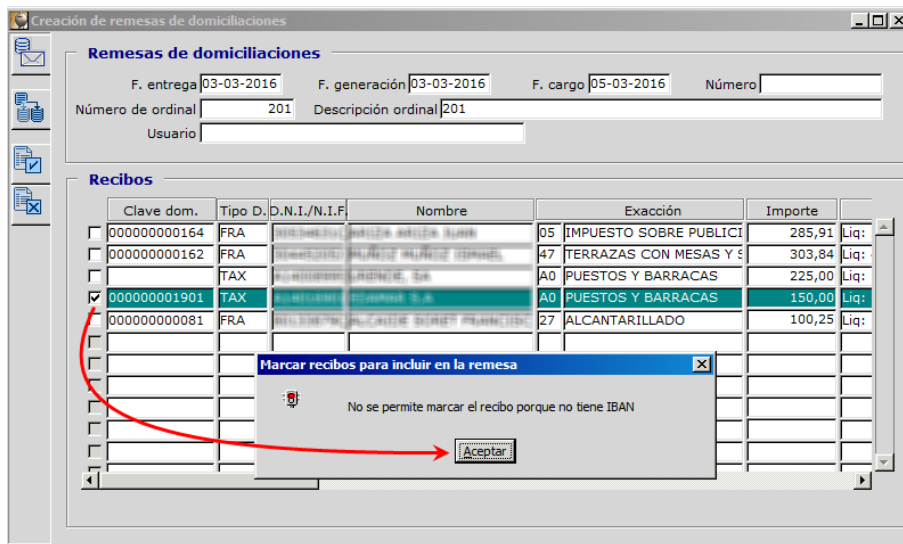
Creación de remesas de domiciliaciones

Remesas de domiciliaciones

F. entrega 03-03-2016 F. generación 03-03-2016 F. cargo 05-03-2016 Número

Número de ordinal 201 Descripción ordinal 201

Usuario

Recibos

| | Clave dom. | Tipo D. | D.N.I./N.I.F. | Nombre | | Exacción | Importe | |
|---|---|---|---|---|---|---|---|---|
| | 000000000164 | FRA | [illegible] | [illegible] | 05 | IMPUESTO SOBRE PUBLICI | 285,91 | Liq: |
| | 000000000162 | FRA | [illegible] | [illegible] | 47 | TERRAZAS CON MESAS Y S | 303,84 | Liq: |
| | | TAX | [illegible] | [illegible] | A0 | PUESTOS Y BARRACAS | 225,00 | Liq: |
| ✓ | 000000001901 | TAX | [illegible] | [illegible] | A0 | PUESTOS Y BARRACAS | 150,00 | Liq: |
| | 000000000081 | FRA | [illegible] | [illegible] | 27 | ALCANTARILLADO | 100,25 | Liq: |

Marcar recibos para incluir en la remesa

No se permite marcar el recibo porque no tiene IBAN

Aceptar